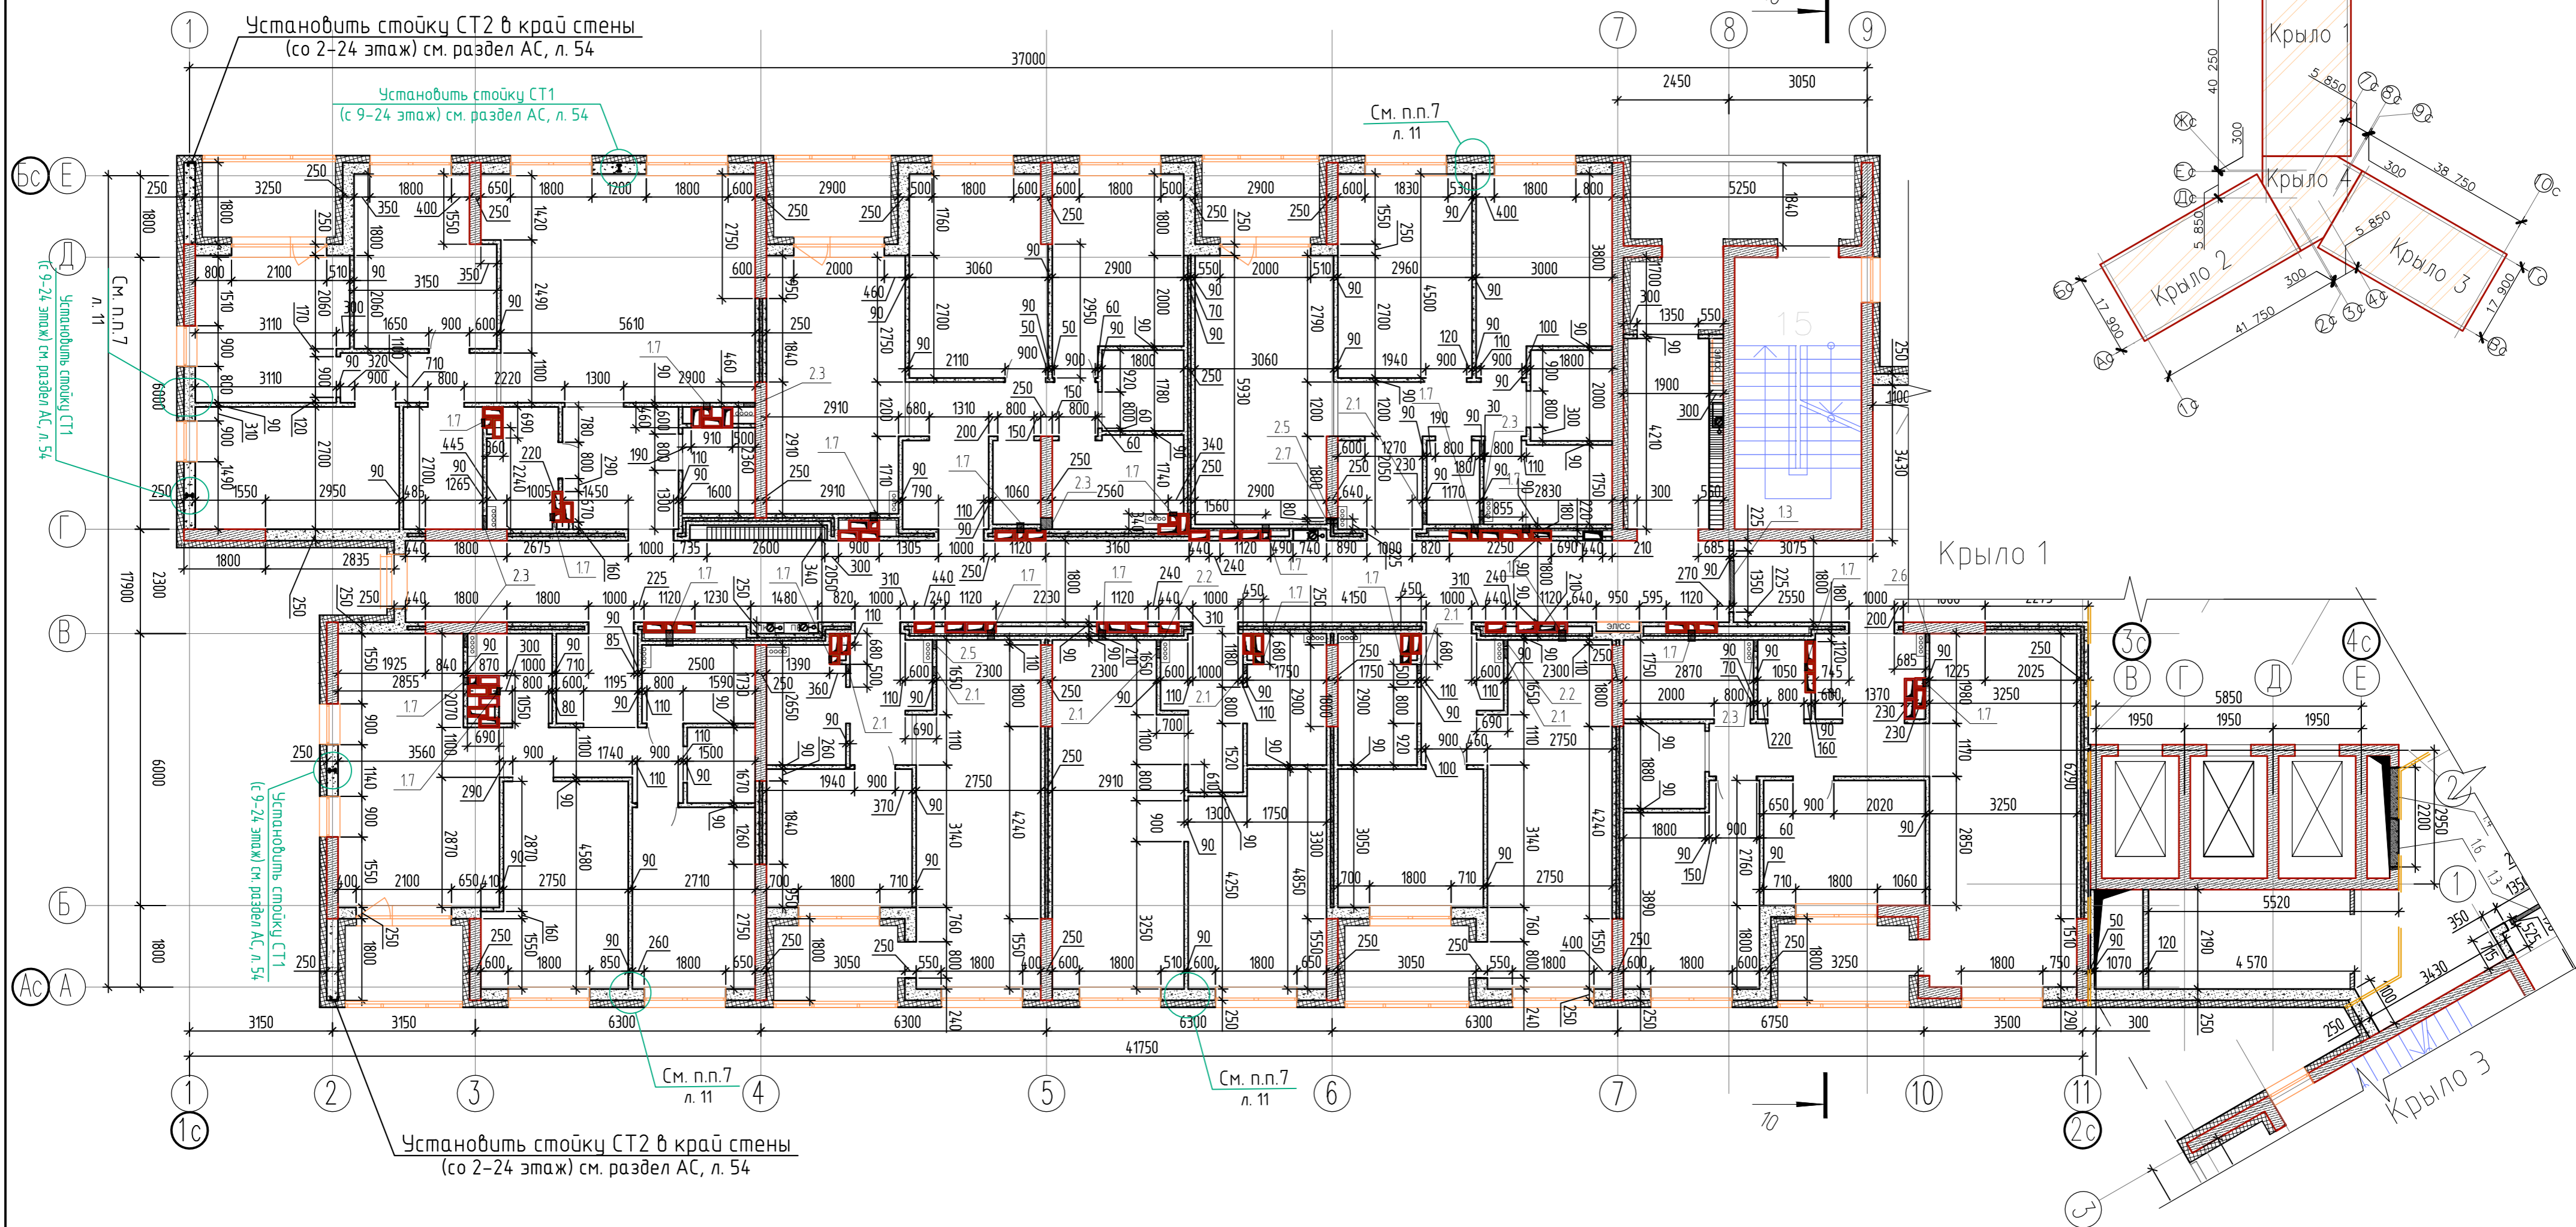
Установить стойку СТ2 в край стены
(со 2-24 этаж) см. раздел АС, л. 54

Установить стойку СТ1
(с 9-24 этаж) см. раздел АС, л. 54

См. п.п.7
л. 11

37000

2450 3050

Крыло 1

Крыло 4

Крыло 2

Крыло 3

Крыло 1

15

См. п.п.7
л. 11

Установить стойку СТ1
(с 9-24 этаж) см. раздел АС, л. 54

Установить стойку СТ1
(с 9-24 этаж) см. раздел АС, л. 54

См. п.п.7
л. 11

См. п.п.7
л. 11

41750

Установить стойку СТ2 в край стены
(со 2-24 этаж) см. раздел АС, л. 54

Крыло 3

1 2 3 4 5 6 7 8 9 10 11

1с 2с 3с 4с

Бс Е Д Г В Б Ас А

5850
1950 1950 1950
5520

10